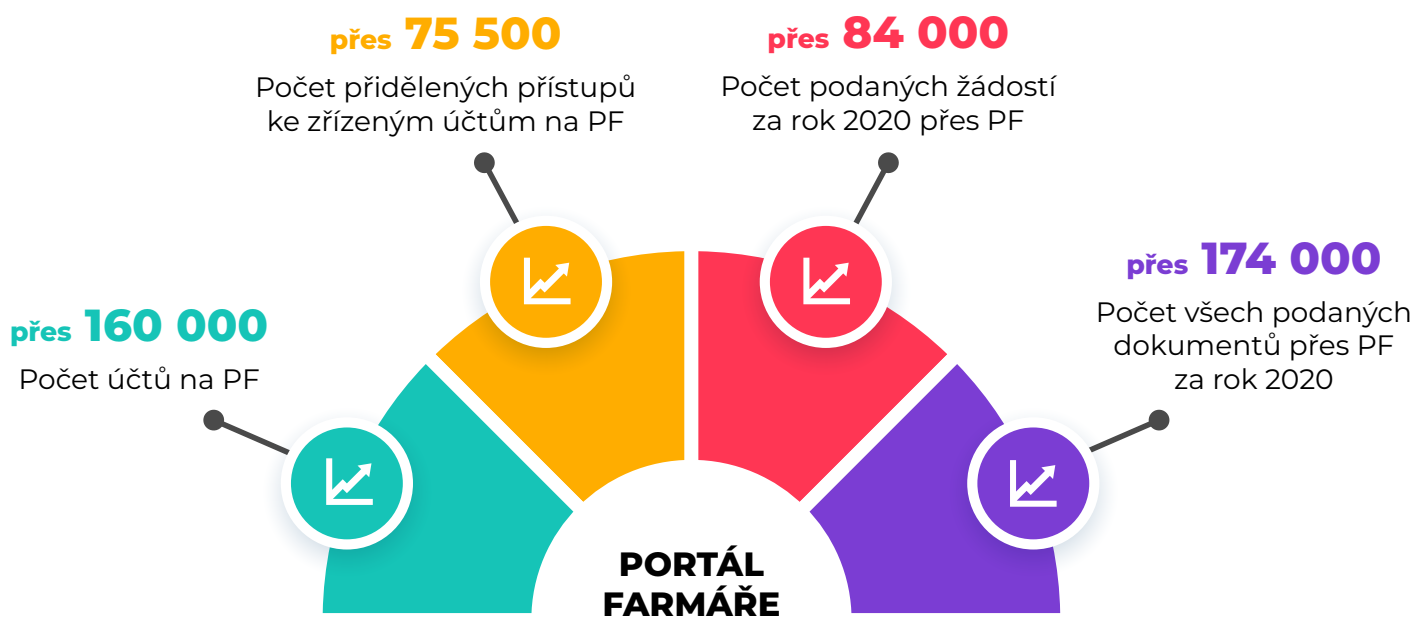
přes 75 500
Počet přidělených přístupů ke zřízeným účtům na PF

přes 84 000
Počet podaných žádostí za rok 2020 přes PF

přes 160 000
Počet účtů na PF

přes 174 000
Počet všech podaných dokumentů přes PF za rok 2020

PORTÁL FARMÁŘE